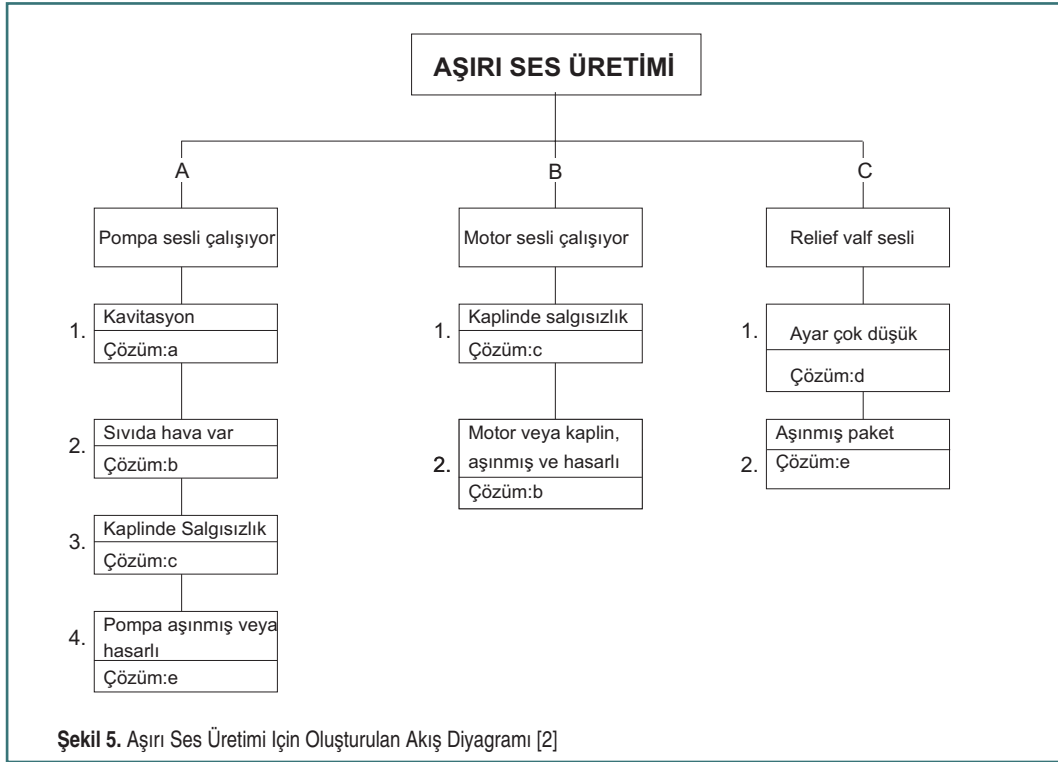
AŞIRI SES ÜRETİMİ

A

Pompa sesli çalışıyor

1. Kavitasyon
Çözüm:a

2. Sıvıda hava var
Çözüm:b

3. Kaplinde Salgısızlık
Çözüm:c

4. Pompa aşınmış veya hasarlı
Çözüm:e

B

Motor sesli çalışıyor

1. Kaplinde salgısızlık
Çözüm:c

2. Motor veya kaplin, aşınmış ve hasarlı
Çözüm:b

C

Relief valf sesli

1. Ayar çok düşük
Çözüm:d

2. Aşınmış paket
Çözüm:e

Şekil 5. Aşırı Ses Üretimi Için Oluşturulan Akış Diyagramı [2]